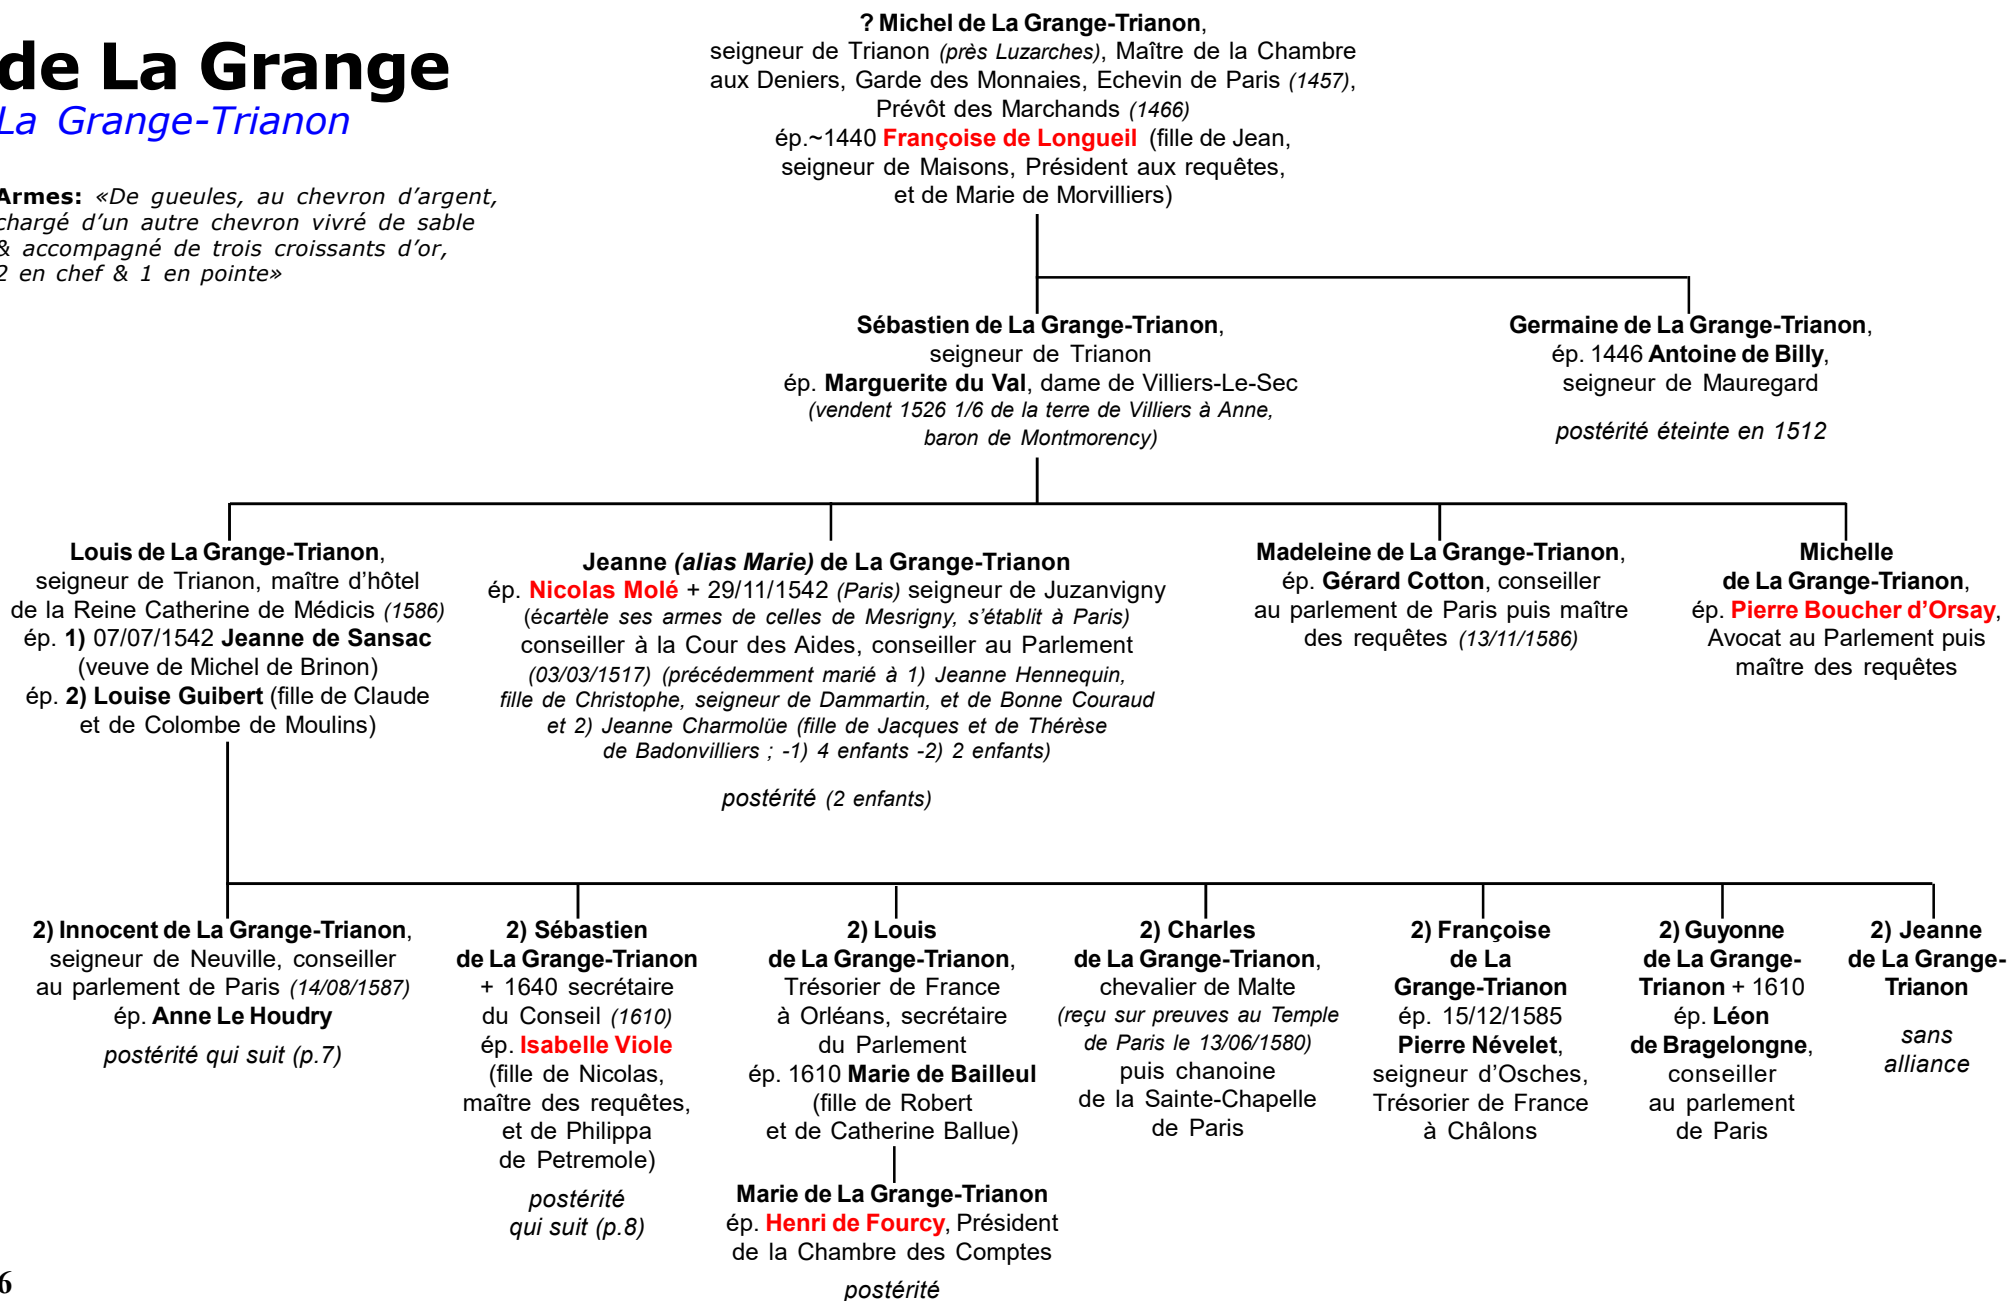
de La Grange
La Grange-Trianon

Armes: «De gueules, au chevron d'argent, chargé d'un autre chevron vivré de sable & accompagné de trois croissants d'or, 2 en chef & 1 en pointe»

? Michel de La Grange-Trianon, seigneur de Trianon (près Luzarches), Maître de la Chambre aux Deniers, Garde des Monnaies, Echevin de Paris (1457), Prévôt des Marchands (1466)
ép.~1440 Françoise de Longueil (fille de Jean, seigneur de Maisons, Président aux requêtes, et de Marie de Morvilliers)

Sébastien de La Grange-Trianon, seigneur de Trianon
ép. Marguerite du Val, dame de Villiers-Le-Sec
(vendent 1526 1/6 de la terre de Villiers à Anne, baron de Montmorency)

Germaine de La Grange-Trianon, ép. 1446 Antoine de Billy, seigneur de Mauregard
postérité éteinte en 1512

Louis de La Grange-Trianon, seigneur de Trianon, maître d'hôtel de la Reine Catherine de Médicis (1586)
ép. 1) 07/07/1542 Jeanne de Sansac (veuve de Michel de Brinon)
ép. 2) Louise Guibert (fille de Claude et de Colombe de Moulins)

Jeanne (alias Marie) de La Grange-Trianon
ép. Nicolas Molé + 29/11/1542 (Paris) seigneur de Juzanvigny (écartèle ses armes de celles de Mesrigny, s'établit à Paris) conseiller à la Cour des Aides, conseiller au Parlement (03/03/1517) (précédemment marié à 1) Jeanne Hennequin, fille de Christophe, seigneur de Dammartin, et de Bonne Couraud et 2) Jeanne Charmolüe (fille de Jacques et de Thérèse de Badonvilliers ; -1) 4 enfants -2) 2 enfants)
postérité (2 enfants)

Madeleine de La Grange-Trianon, ép. Gérard Cotton, conseiller au parlement de Paris puis maître des requêtes (13/11/1586)

Michelle de La Grange-Trianon, ép. Pierre Boucher d'Orsay, Avocat au Parlement puis maître des requêtes

2) Innocent de La Grange-Trianon, seigneur de Neuville, conseiller au parlement de Paris (14/08/1587)
ép. Anne Le Houdry
postérité qui suit (p.7)

2) Sébastien de La Grange-Trianon + 1640 secrétaire du Conseil (1610)
ép. Isabelle Viole (fille de Nicolas, maître des requêtes, et de Philippa de Petremole)
postérité qui suit (p.8)

2) Louis de La Grange-Trianon, Trésorier de France à Orléans, secrétaire du Parlement
ép. 1610 Marie de Bailleul (fille de Robert et de Catherine Ballue)

Marie de La Grange-Trianon
ép. Henri de Fourcy, Président de la Chambre des Comptes
postérité

2) Charles de La Grange-Trianon, chevalier de Malte (reçu sur preuves au Temple de Paris le 13/06/1580) puis chanoine de la Sainte-Chapelle de Paris

2) Françoise de La Grange-Trianon
ép. 15/12/1585 Pierre Névelet, seigneur d'Osches, Trésorier de France à Châlons

2) Guyonne de La Grange-Trianon + 1610
ép. Léon de Bragelongne, conseiller au parlement de Paris

2) Jeanne de La Grange-Trianon
sans alliance

6